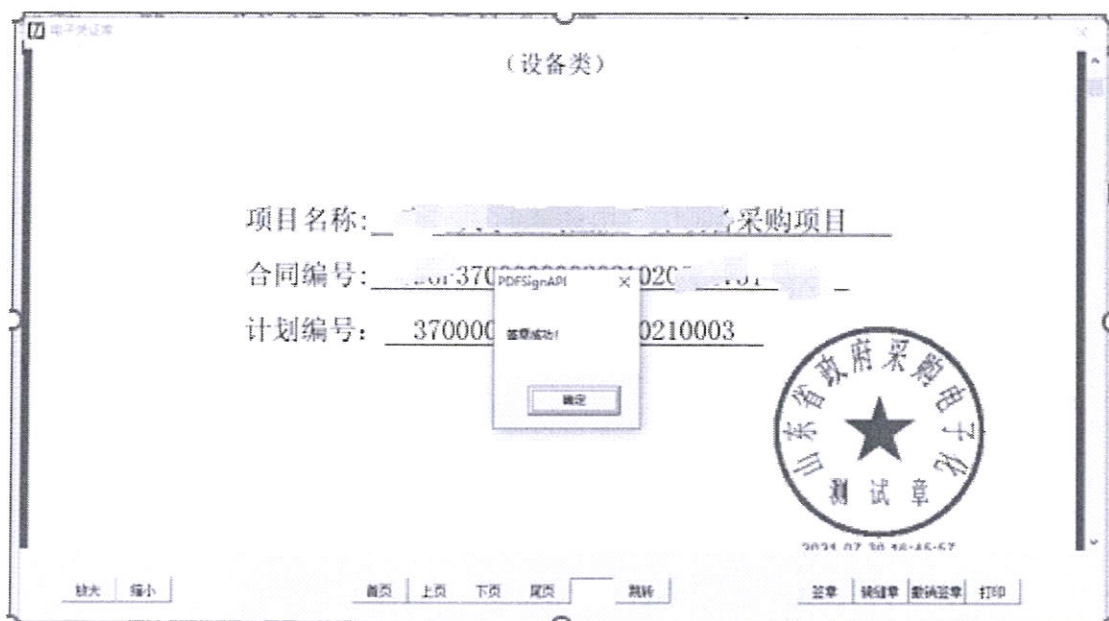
电子签证章

（设备类）

项目名称：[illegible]采购项目

合同编号：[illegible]37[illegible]020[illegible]

计划编号：370000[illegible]0210003

PDFSignAPI ×

签章成功！

确定

山东省政府采购电子化 测试章

2021.07.30 16:45:57

放大 缩小

首页 上页 下页 尾页 跳转

签章 骑缝章 撤销签章 打印